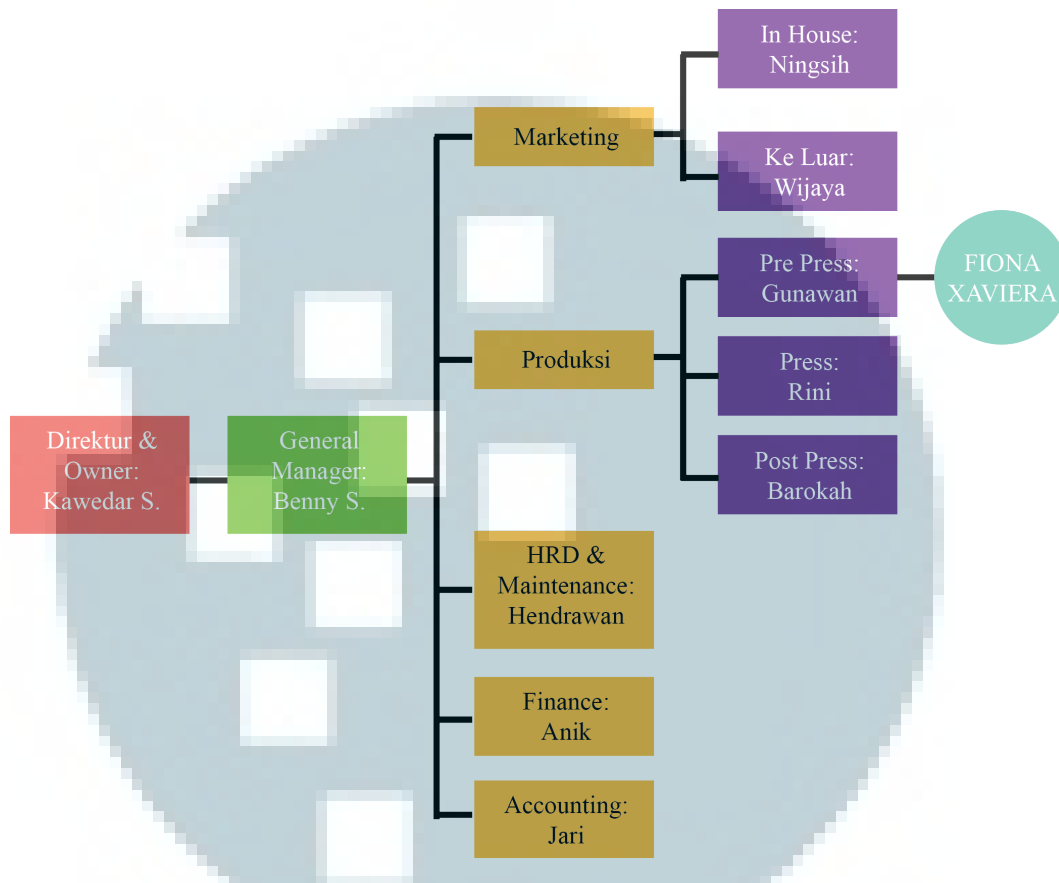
Direktur & Owner: Kawedar S.

General Manager: Benny S.

Marketing

In House: Ningsih

Ke Luar: Wijaya

Produksi

Pre Press: Gunawan

FIONA XAVIERA

Press: Rini

Post Press: Barokah

HRD & Maintenance: Hendrawan

Finance: Anik

Accounting: Jari